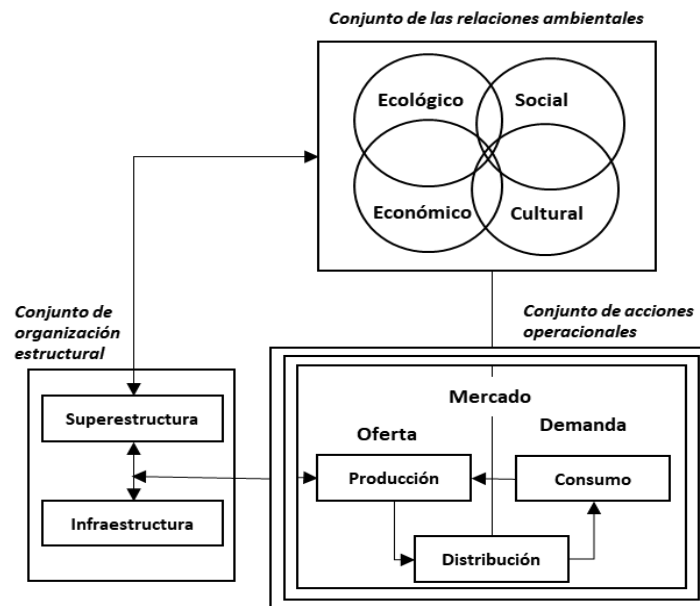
Conjunto de las relaciones ambientales

Ecológico

Social

Económico

Cultural

Conjunto de organización estructural

Superestructura

Infraestructura

Conjunto de acciones operacionales

Mercado

Oferta

Demanda

Producción

Consumo

Distribución